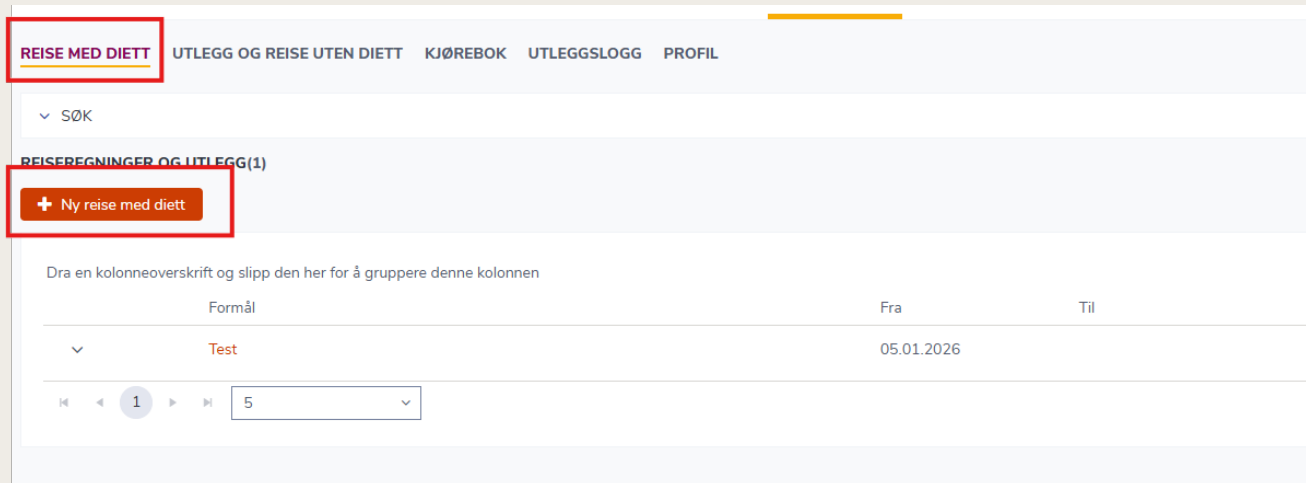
REISE MED DIETT UTLEGG OG REISE UTEN DIETT KJØREBOK UTLEGGSLOGG PROFIL

SØK

REISEREGNINGER OG UTLEGG(1)

Ny reise med diett

Dra en kolonneoverskrift og slipp den her for å gruppere denne kolonnen

| | Formål | Fra | Til |
|---|---|---|---|
| | Test | 05.01.2026 | |

1

5